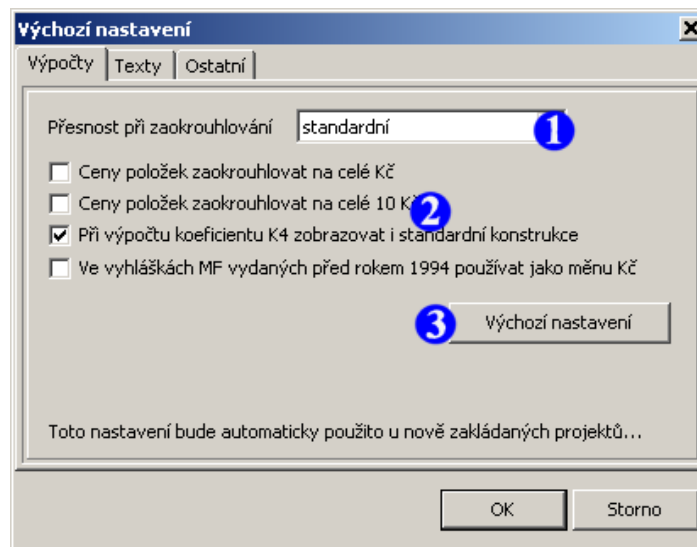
Výchozí nastavení
X
Výpočty
Texty
Ostatní

Přesnost při zaokrouhlování
standardní
1

Ceny položek zaokrouhlovat na celé Kč
Ceny položek zaokrouhlovat na celé 10 K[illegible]
2
Při výpočtu koeficientu K4 zobrazovat i standardní konstrukce
Ve vyhláškách MF vydaných před rokem 1994 používat jako měnu Kč

3
Výchozí nastavení

Toto nastavení bude automaticky použito u nově zakládaných projektů...

OK
Storno